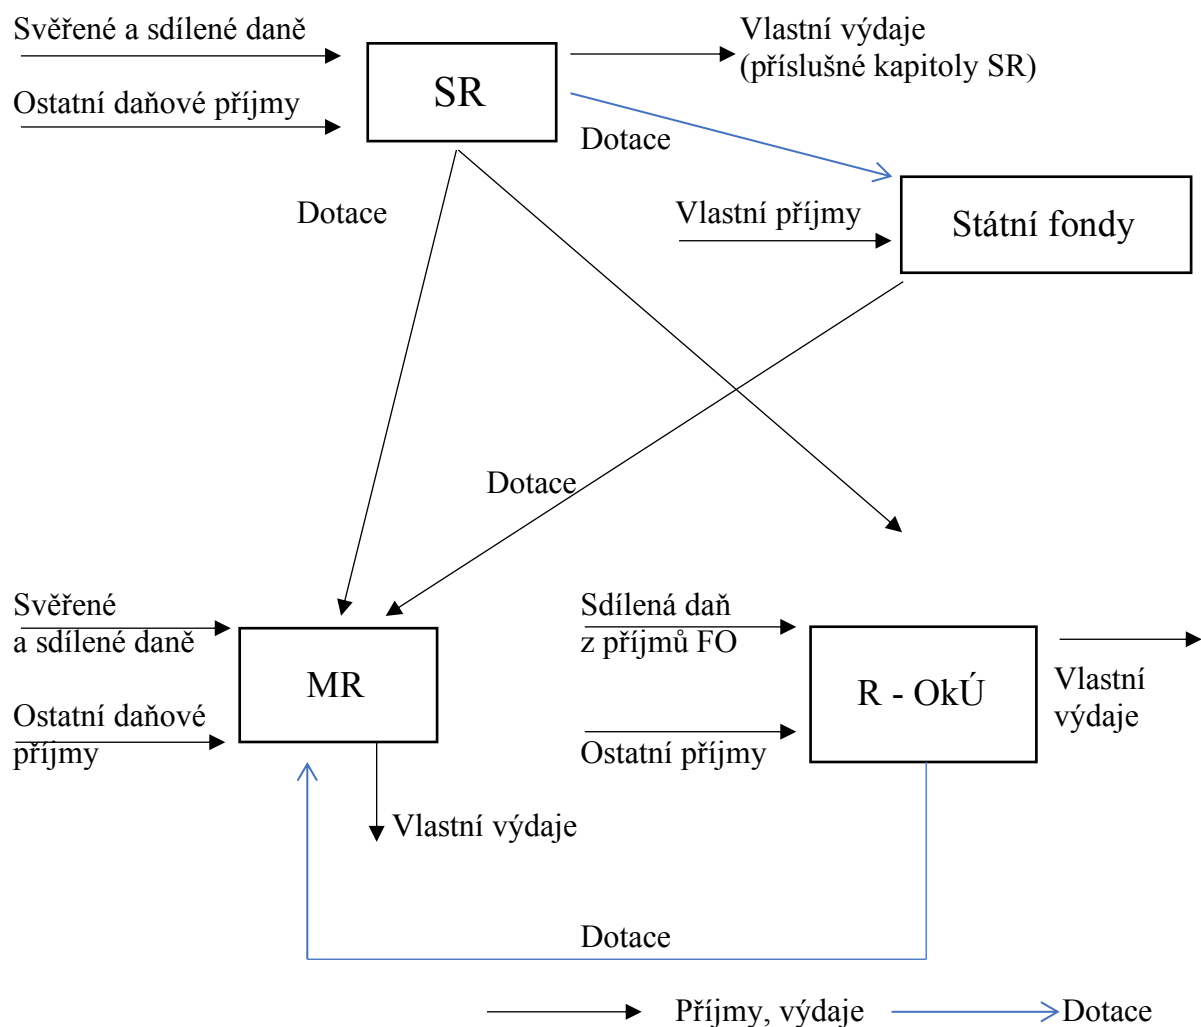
Svěřené a sdílené daně

Ostatní daňové příjmy

SR

Vlastní výdaje (příslušné kapitoly SR)

Dotace

Dotace

Vlastní příjmy

Státní fondy

Dotace

Svěřené a sdílené daně

Ostatní daňové příjmy

MR

Vlastní výdaje

Sdílená daň z příjmů FO

Ostatní příjmy

R - OkÚ

Vlastní výdaje

Dotace

Příjmy, výdaje

Dotace